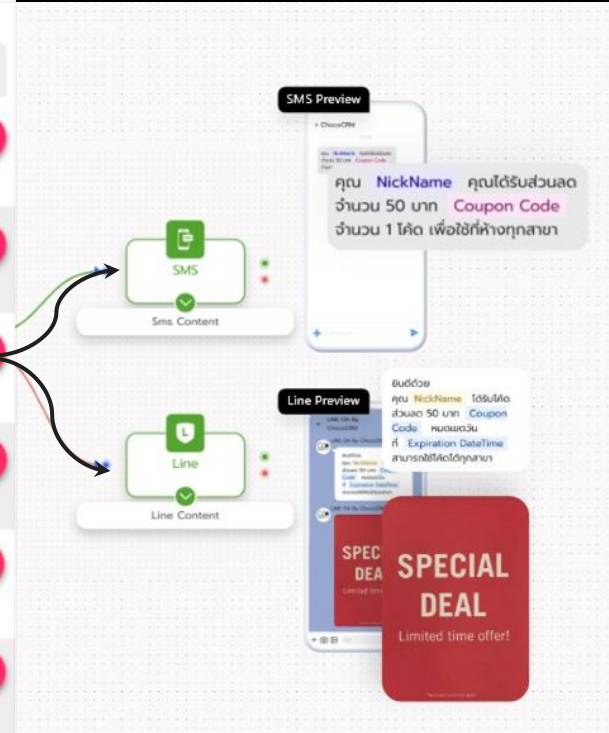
SMS Preview

< ChocoCRM

คุณ NickName คุณได้รับส่วนลด จำนวน 50 บาท Coupon Code จำนวน 1 โค้ด เพื่อใช้ที่ห้างทุกสาขา

SMS

Sms Content

Line Preview

ยินดีด้วย
คุณ NickName ได้รับโค้ดส่วนลด 50 บาท Coupon Code หมดเขตวันที่ Expiration DateTime สามารถใช้ได้ทุกสาขา

Line

Line Content

SPECIAL DEAL
Limited time offer!

SPECIAL DEAL
Limited time offer!